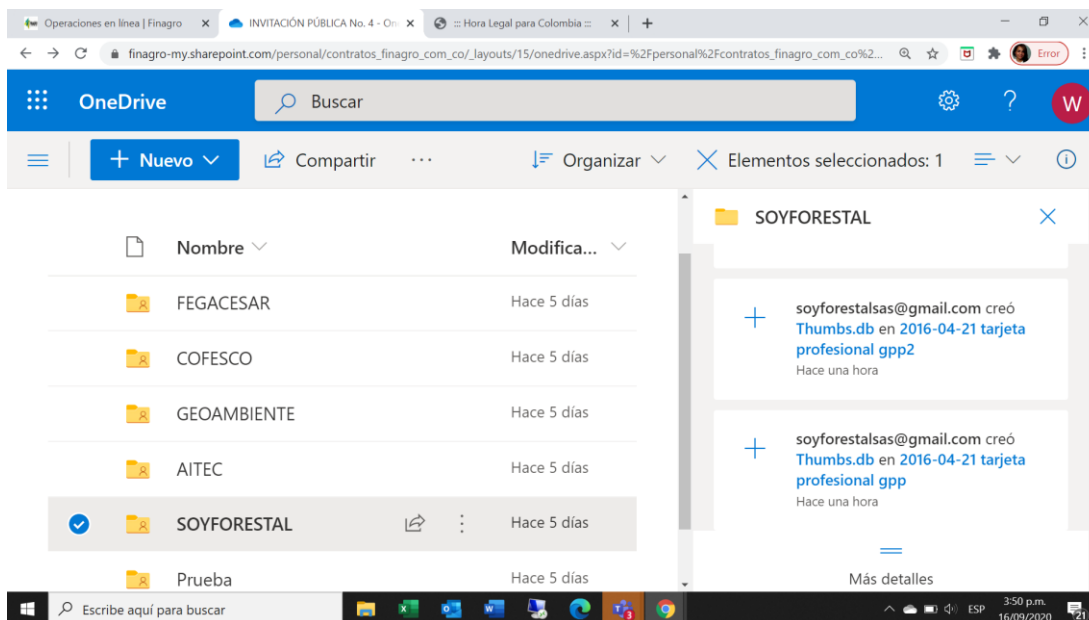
Operaciones en línea | Finagro × INVITACIÓN PÚBLICA No. 4 - On × ::: Hora Legal para Colombia ::: × +

finagro-my.sharepoint.com/personal/contratos_finagro_com_co/_layouts/15/onedrive.aspx?id=%2Fpersonal%2Fcontratos_finagro_com_co%2...

Error

OneDrive Buscar W

Nuevo Compartir ··· Organizar Elementos seleccionados: 1

Nombre Modifica...

FEGACESAR Hace 5 días
COFESCO Hace 5 días
GEOAMBIENTE Hace 5 días
AITEC Hace 5 días
SOYFORESTAL Hace 5 días
Prueba Hace 5 días

SOYFORESTAL

soyforestalsas@gmail.com creó Thumbs.db en 2016-04-21 tarjeta profesional gpp2
Hace una hora

soyforestalsas@gmail.com creó Thumbs.db en 2016-04-21 tarjeta profesional gpp
Hace una hora

Más detalles

Escribe aquí para buscar

ESP 3:50 p.m. 16/09/2020 21